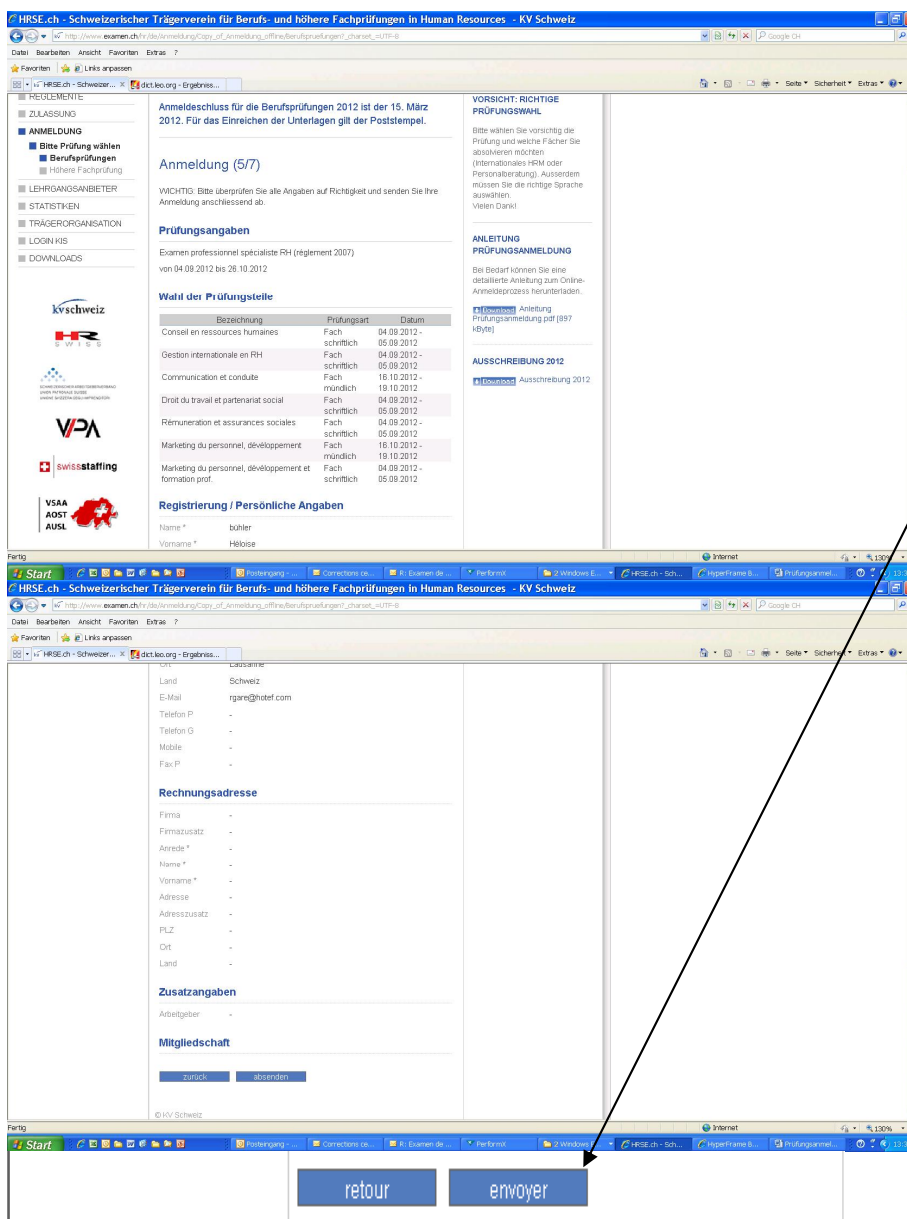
HRSE.ch - Schweizerischer Trägerverein für Berufs- und höhere Fachprüfungen in Human Resources - KV Schweiz

http://www.examen.ch/hr/de/Anmeldung/Copy_of_Anmeldung_offline/Berufspruefungen?_charset_=UTF-8

Google CH

Datei Bearbeiten Ansicht Favoriten Extras ?

Favoriten Links anpassen

HRSE.ch - Schweizer... dict.leo.org - Ergebniss...

Seite Sicherheit Extras

REGLEMENTE
ZULASSUNG
ANMELDUNG
Bitte Prüfung wählen
Berufsprüfungen
Höhere Fachprüfung
LEHRGANGSANBIETER
STATISTIKEN
TRÄGERORGANISATION
LOGIN KIS
DOWNLOADS

kvschweiz

HR SWISS

VPA

swissstaffing

VSAA AOST AUSL

Anmeldeschluss für die Berufsprüfungen 2012 ist der 15. März 2012. Für das Einreichen der Unterlagen gilt der Poststempel.

Anmeldung (5/7)

WICHTIG: Bitte überprüfen Sie alle Angaben auf Richtigkeit und senden Sie Ihre Anmeldung anschliessend ab.

Prüfungsangaben

Examen professionnel spécialiste RH (règlement 2007)

von 04.09.2012 bis 26.10.2012

Wahl der Prüfungsteile

| Bezeichnung | Prüfungsart | Datum |
|---|---|---|
| Conseil en ressources humaines | Fach schriftlich | 04.09.2012 - 05.09.2012 |
| Gestion internationale en RH | Fach schriftlich | 04.09.2012 - 05.09.2012 |
| Communication et conduite | Fach mündlich | 16.10.2012 - 19.10.2012 |
| Droit du travail et partenariat social | Fach schriftlich | 04.09.2012 - 05.09.2012 |
| Rémuneration et assurances sociales | Fach schriftlich | 04.09.2012 - 05.09.2012 |
| Marketing du personnel, développement | Fach mündlich | 16.10.2012 - 19.10.2012 |
| Marketing du personnel, développement et formation prof. | Fach schriftlich | 04.09.2012 - 05.09.2012 |

Registrierung / Persönliche Angaben

Name * bühler
Vorname * Héloise

VORSICHT: RICHTIGE PRÜFUNGSWAHL

Bitte wählen Sie vorsichtig die Prüfung und welche Fächer Sie absolvieren möchten (Internationales HRM oder Personalberatung). Ausserdem müssen Sie die richtige Sprache auswählen.
Vielen Dank!

ANLEITUNG PRÜFUNGSANMELDUNG

Bei Bedarf können Sie eine detaillierte Anleitung zum Online-Anmeldeprozess herunterladen.

Download Anleitung Prüfungsanmeldung pdf [897 kByte]

AUSSCHREIBUNG 2012

Download Ausschreibung 2012

Fertig Internet 130%

Start Posteingang - ... Corrections ce... R: Examen de ... PerformX 2 Windows E... HRSE.ch - Sch... HyperFrame B... Prüfungsanmel...

HRSE.ch - Schweizerischer Trägerverein für Berufs- und höhere Fachprüfungen in Human Resources - KV Schweiz

Ort Lausanne
Land Schweiz
E-Mail rgare@hotef.com
Telefon P -
Telefon G -
Mobile -
Fax P -

Rechnungsadresse

Firma -
Firmazusatz -
Anrede * -
Name * -
Vorname * -
Adresse -
Adresszusatz -
PLZ -
Ort -
Land -

Zusatzangaben

Arbeitgeber -

Mitgliedschaft

zurück absenden

© KV Schweiz

Fertig Internet 130%

retour envoyer